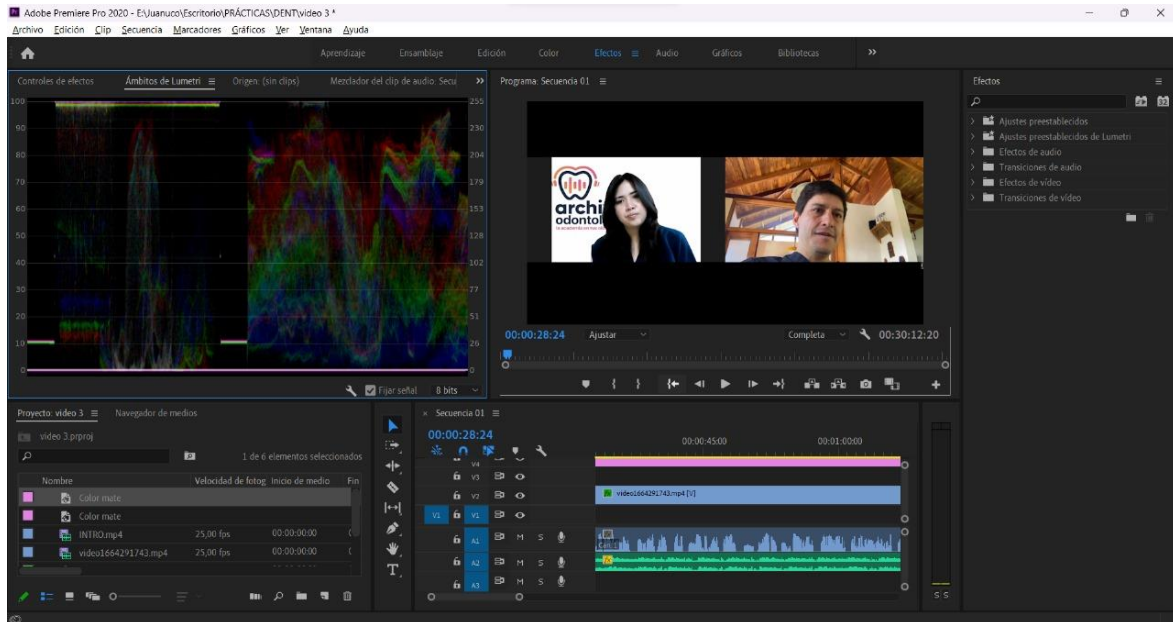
Adobe Premiere Pro 2020 - E:\Juanuco\Escritorio\PRÁCTICAS\DENT\video 3 *

Archivo Edición Clip Secuencia Marcadores Gráficos Ver Ventana Ayuda

Aprendizaje Ensamblaje Edición Color Efectos ≡ Audio Gráficos Bibliotecas »

Controles de efectos Ámbitos de Lumetri ≡ Origen: (sin clips) Mezclador del clip de audio: Secu »

100 90 80 70 60 50 40 30 20 10 0

255 230 204 179 153 128 102 77 51 26 0

Fijar señal 8 bits

Programa: Secuencia 01 ≡

archi odontol

00:00:28:24 Ajustar Completa 00:30:12:20

Efectos ≡

Ajustes preestablecidos
Ajustes preestablecidos de Lumetri
Efectos de audio
Transiciones de audio
Efectos de vídeo
Transiciones de vídeo

Proyecto: video 3 ≡ Navegador de medios

video 3.prproj

1 de 6 elementos seleccionados

| Nombre | Velocidad de fotog. | Inicio de medio | Fin |
|---|---|---|---|
| Color mate | | | |
| Color mate | | | |
| INTRO.mp4 | 25,00 fps | 00:00:00:00 | |
| video1664291743.mp4 | 25,00 fps | 00:00:00:00 | |

× Secuencia 01 ≡

00:00:28:24

00:00:45:00 00:01:00:00

V4 V3 V2 V1 A1 A2 A3

video1664291743.mp4 [V]

M S M S M S

S S